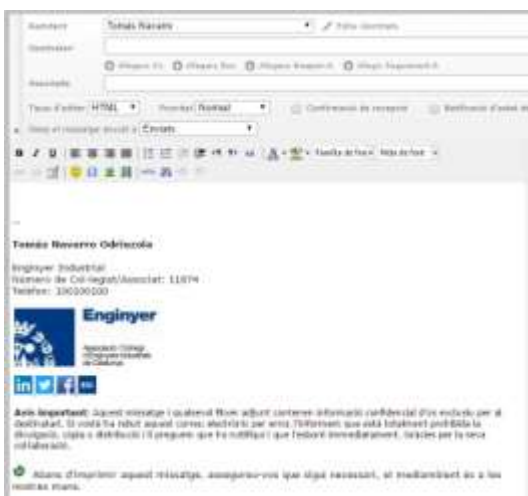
Remitent Tomàs Navarro
Destinatari
Afegeix Cc Afegeix Bcc Afegeix Resposta A Afegeix Seguiment A
Assumpte
Tipus d'editor HTML Prioritat Normal Confirmació de recepció Notificació d'estat de
Desa el missatge enviat a Enviats

--

Tomàs Navarro Odriozola

Enginyer Industrial
Número de Col·legiat/Associat: 11874
Telèfon: 100100100

Enginyer

Associació i Col·legi d'Enginyers Industrials de Catalunya

Avís important: Aquest missatge i qualsevol fitxer adjunt contenen informació confidencial d'ús exclusiu per al destinatari. Si vostè ha rebut aquest correu electrònic per error, l'informem que està totalment prohibida la divulgació, còpia o distribució i li preguem que ho notifiqui i que l'esborri immediatament. Gràcies per la seva col·laboració.

Abans d'imprimir aquest missatge, assegureu-vos que sigui necessari, el mediambient és a les nostres mans.